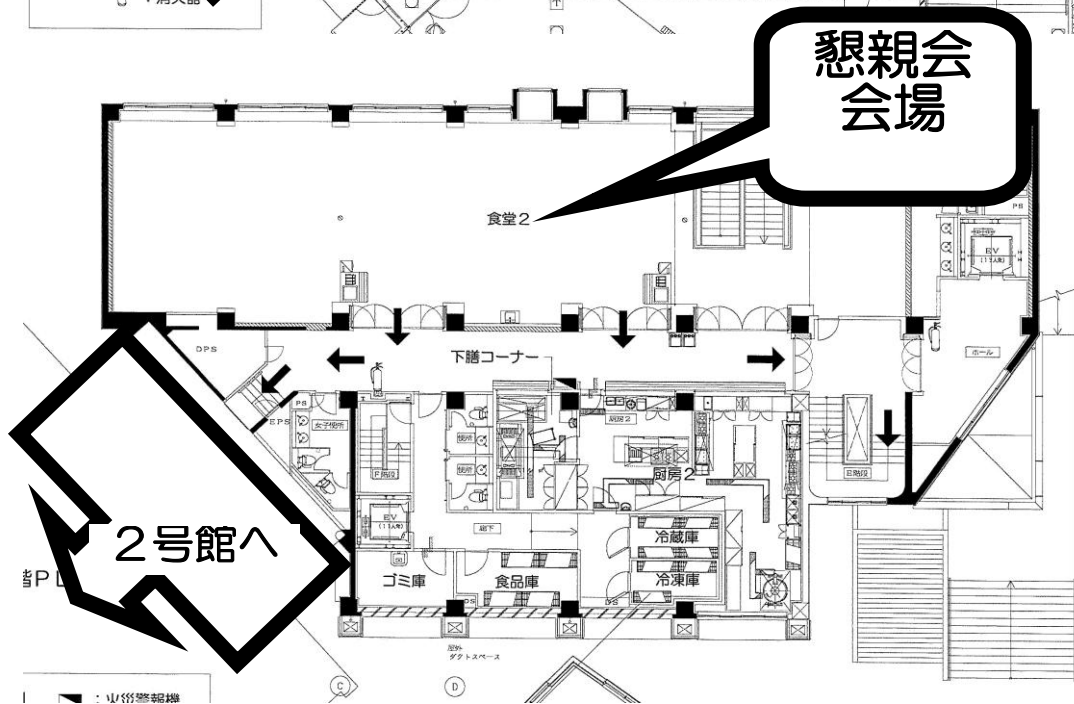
消火器

懇親会会場

食堂２

下膳コーナー

DPS

EPS

PS

女子便所

便所

厨房２

厨房2

F階段

E階段

EV (11人乗)

ホール

廊下

２号館へ

ゴミ庫

食品庫

冷蔵庫

冷凍庫

DS

屋外ダクトスペース

階P

火災警報機